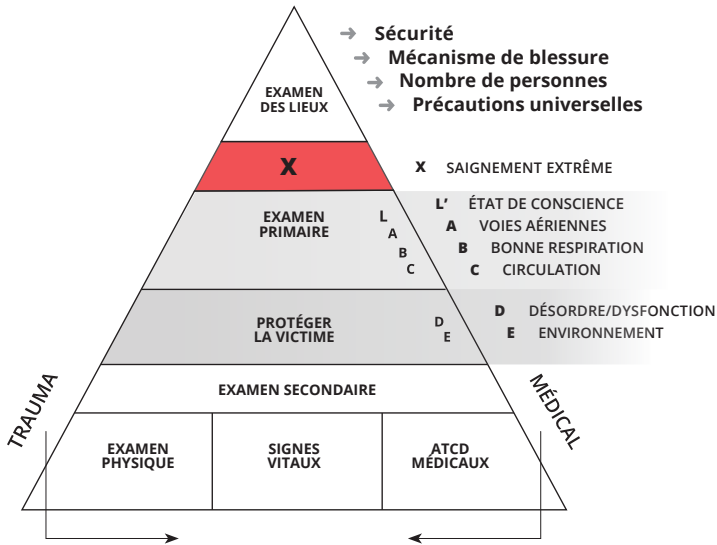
EXAMEN DES LIEUX

→ Sécurité
→ Mécanisme de blessure
→ Nombre de personnes
→ Précautions universelles

X

X SAIGNEMENT EXTRÊME

EXAMEN PRIMAIRE

L
A
B
C

L' ÉTAT DE CONSCIENCE
A VOIES AÉRIENNES
B BONNE RESPIRATION
C CIRCULATION

PROTÉGER LA VICTIME

D
E

D DÉSORDRE/DYSFONCTION
E ENVIRONNEMENT

EXAMEN SECONDAIRE

TRAUMA

MÉDICAL

EXAMEN PHYSIQUE

SIGNES VITAUX

ATCD MÉDICAUX